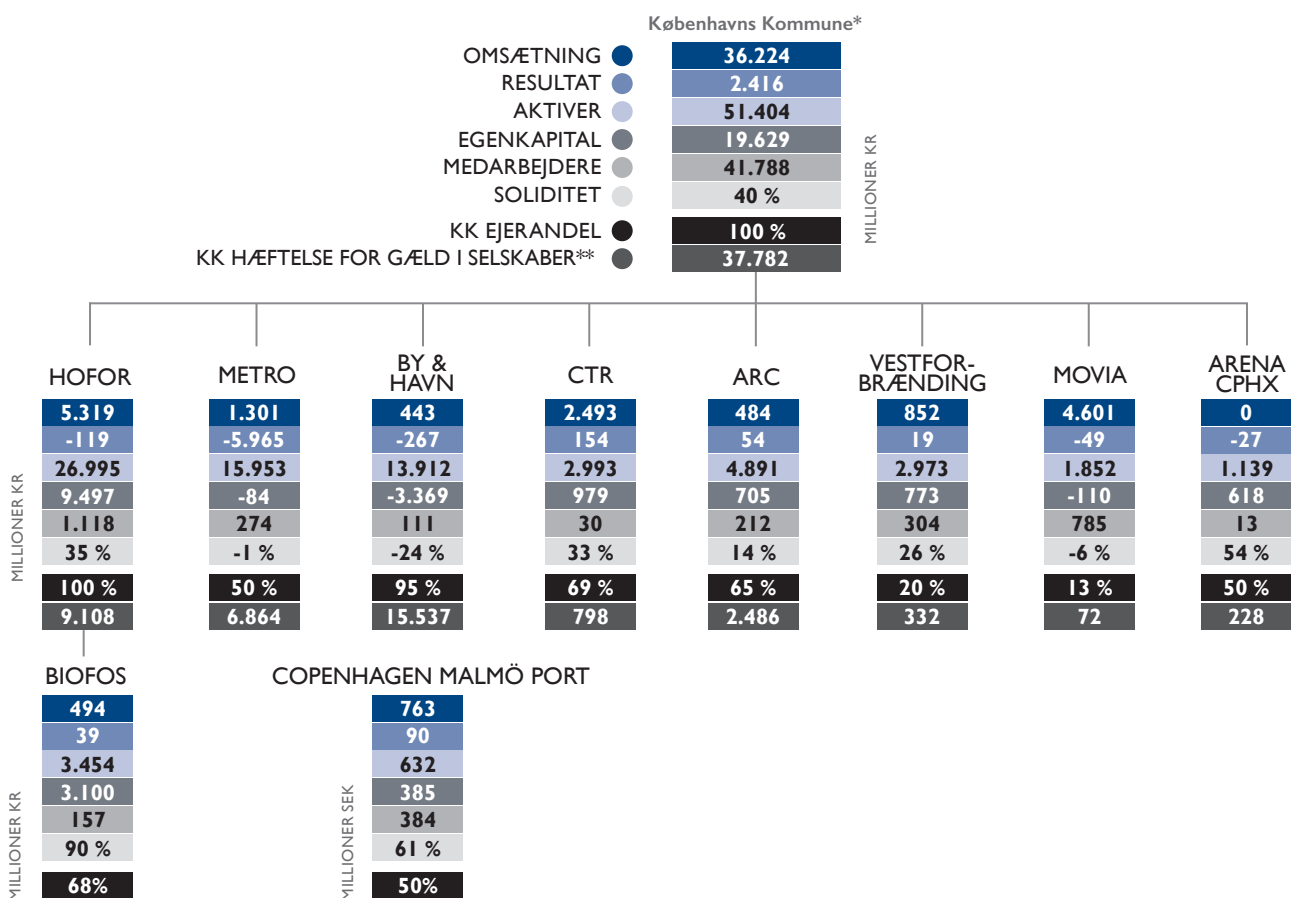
Københavns Kommune*

OMSÆTNING 36.224
RESULTAT 2.416
AKTIVER 51.404
EGENKAPITAL 19.629
MEDARBEJDERE 41.788
SOLIDITET 40 %
KK EJERANDEL 100 %
KK HÆFTELSE FOR GÆLD I SELSKABER** 37.782

MILLIONER KR

| HOFOR | METRO | BY & HAVN | CTR | ARC | VESTFORBRÆNDING | MOVIA | ARENA CPHX |
|---|---|---|---|---|---|---|---|
| 5.319 | 1.301 | 443 | 2.493 | 484 | 852 | 4.601 | 0 |
| -119 | -5.965 | -267 | 154 | 54 | 19 | -49 | -27 |
| 26.995 | 15.953 | 13.912 | 2.993 | 4.891 | 2.973 | 1.852 | 1.139 |
| 9.497 | -84 | -3.369 | 979 | 705 | 773 | -110 | 618 |
| 1.118 | 274 | 111 | 30 | 212 | 304 | 785 | 13 |
| 35 % | -1 % | -24 % | 33 % | 14 % | 26 % | -6 % | 54 % |
| 100 % | 50 % | 95 % | 69 % | 65 % | 20 % | 13 % | 50 % |
| 9.108 | 6.864 | 15.537 | 798 | 2.486 | 332 | 72 | 228 |

MILLIONER KR

BIOFOS
494
39
3.454
3.100
157
90 %
68%

MILLIONER KR

COPENHAGEN MALMÖ PORT
763
90
632
385
384
61 %
50%

MILLIONER SEK